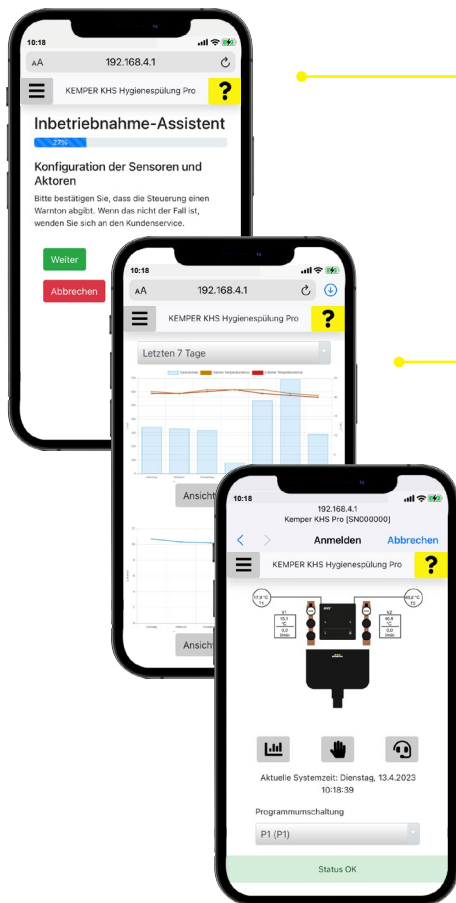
10:18

AA 192.168.4.1

KEMPER KHS Hygienespülung Pro

?

Inbetriebnahme-Assistent

27%

Konfiguration der Sensoren und Aktoren

Bitte bestätigen Sie, dass die Steuerung einen Warnton abgibt. Wenn das nicht der Fall ist, wenden Sie sich an den Kundenservice.

Weiter

Abbrechen

10:18

AA 192.168.4.1

KEMPER KHS Hygienespülung Pro

?

Letzten 7 Tage

Ansicht

Ansicht

10:18

192.168.4.1
Kemper KHS Pro [SN000000]

Anmelden Abbrechen

KEMPER KHS Hygienespülung Pro

?

Aktuelle Systemzeit: Dienstag, 13.4.2023 10:18:39

Programmumschaltung

P1 (P1)

Status OK